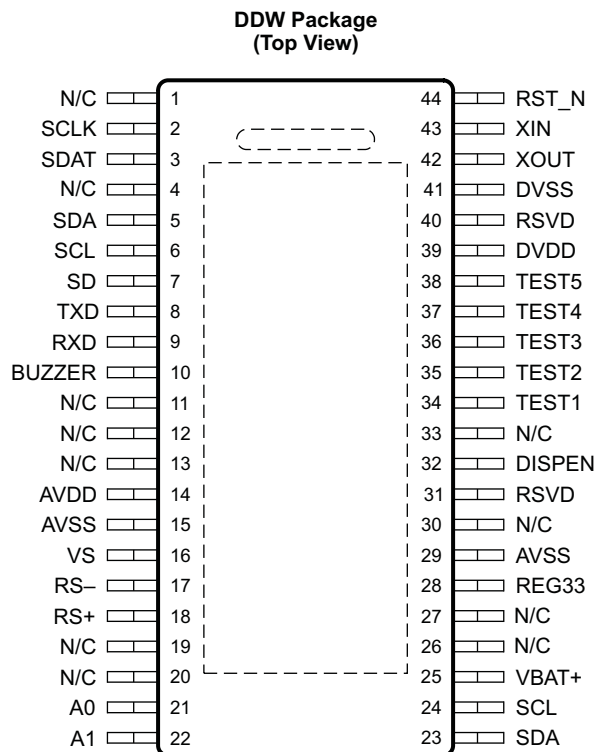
DDW Package
(Top View)

N/C 1
SCLK 2
SDAT 3
N/C 4
SDA 5
SCL 6
SD 7
TXD 8
RXD 9
BUZZER 10
N/C 11
N/C 12
N/C 13
AVDD 14
AVSS 15
VS 16
RS– 17
RS+ 18
N/C 19
N/C 20
A0 21
A1 22

44 RST_N
43 XIN
42 XOUT
41 DVSS
40 RSVD
39 DVDD
38 TEST5
37 TEST4
36 TEST3
35 TEST2
34 TEST1
33 N/C
32 DISPEN
31 RSVD
30 N/C
29 AVSS
28 REG33
27 N/C
26 N/C
25 VBAT+
24 SCL
23 SDA